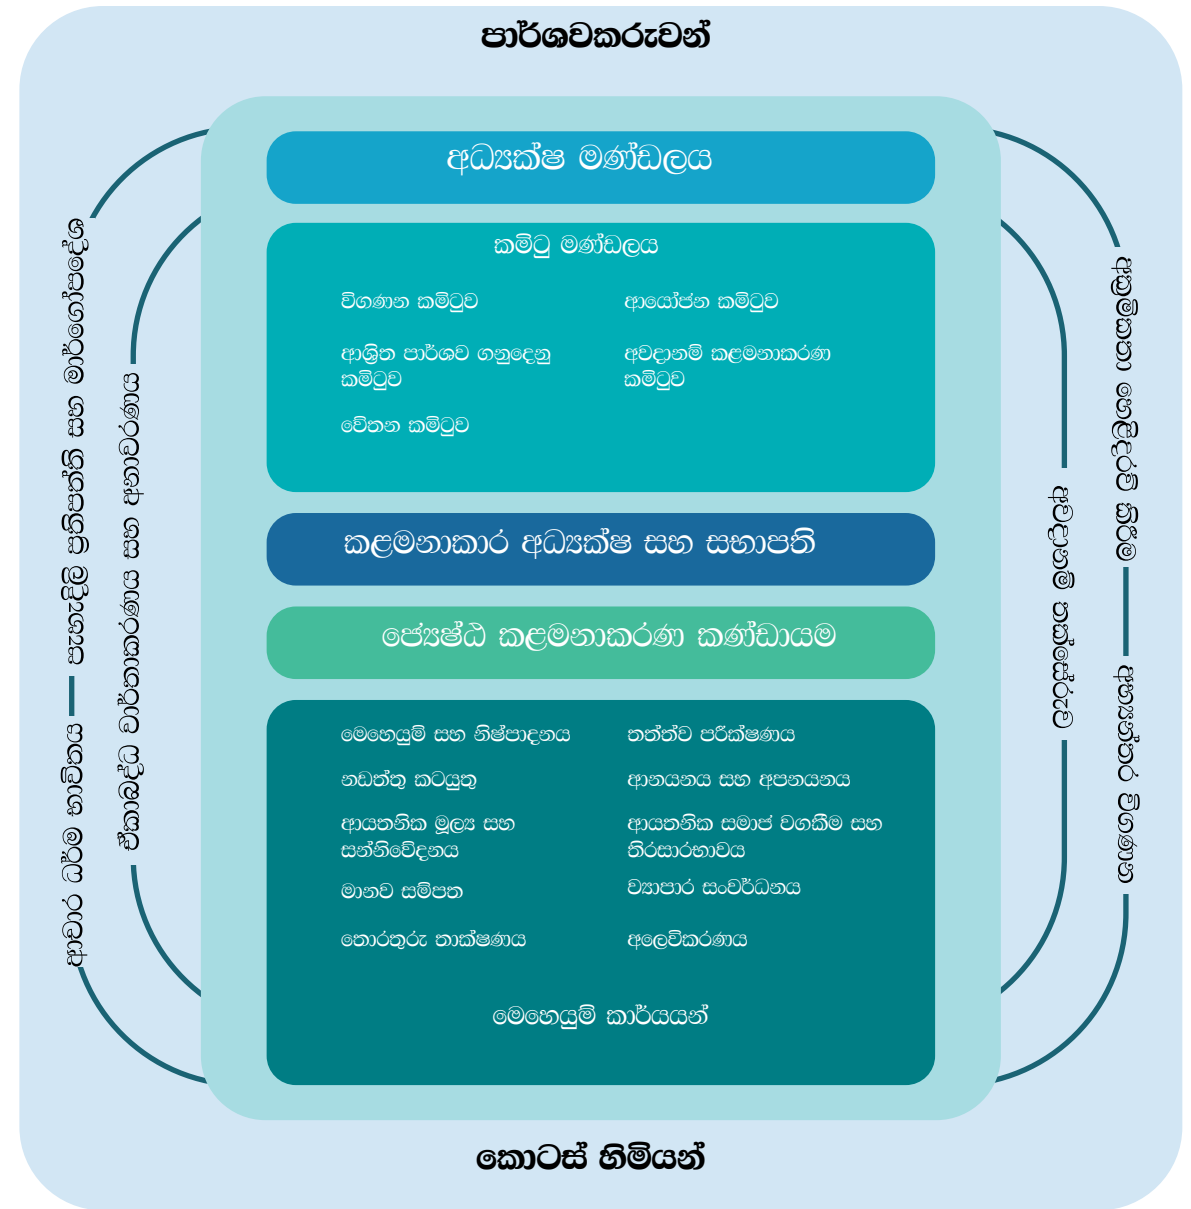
පාර්ශවකරුවන්

අධ්‍යක්ෂ මණ්ඩලය

කමිටු මණ්ඩලය

විගණන කමිටුව

ආයෝජන කමිටුව

ආශ්‍රිත පාර්ශව ගනුදෙනු කමිටුව

අවදානම් කළමනාකරණ කමිටුව

වේතන කමිටුව

කළමනාකාර අධ්‍යක්ෂ සහ සභාපති

ජ්‍යෙෂ්ඨ කළමනාකරණ කණ්ඩායම

මෙහෙයුම් සහ නිෂ්පාදනය

තත්ත්ව පරීක්ෂණය

නඩත්තු කටයුතු

ආනයනය සහ අපනයනය

ආයතනික මූල්‍ය සහ සන්නිවේදනය

ආයතනික සමාජ වගකීම සහ තිරසාරභාවය

මානව සම්පත

ව්‍යාපාර සංවර්ධනය

තොරතුරු තාක්ෂණය

අලෙවිකරණය

මෙහෙයුම් කාර්යයන්

කොටස් හිමියන්

ආචාර ධර්ම භාවිතය — පැහැදිලි ප්‍රතිපත්ති සහ මාර්ගෝපදේශ

ඒකාබද්ධ වාර්තාකරණය සහ අනාවරණය

ශක්තිමත් අභ්‍යන්තර පාලනය

අවදානම් කළමනාකරණය — ශ්‍රී ලංකා ගිණුම්කරණ ප්‍රමිති